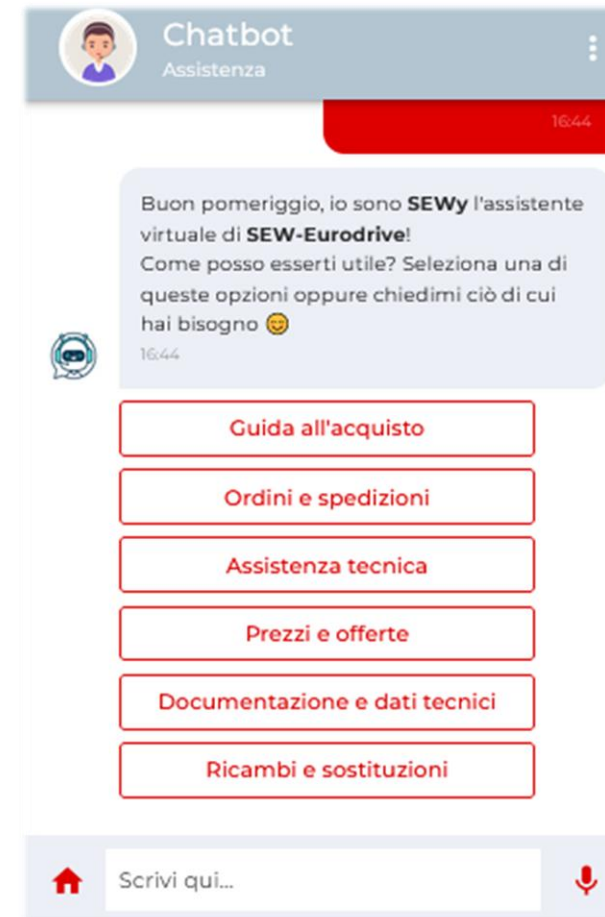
Chatbot
Assistenza

16:44

Buon pomeriggio, io sono SEWy l'assistente virtuale di SEW-Eurodrive!
Come posso esserti utile? Seleziona una di queste opzioni oppure chiedimi ciò di cui hai bisogno 😊
16:44

Guida all'acquisto

Ordini e spedizioni

Assistenza tecnica

Prezzi e offerte

Documentazione e dati tecnici

Ricambi e sostituzioni

Scrivi qui...